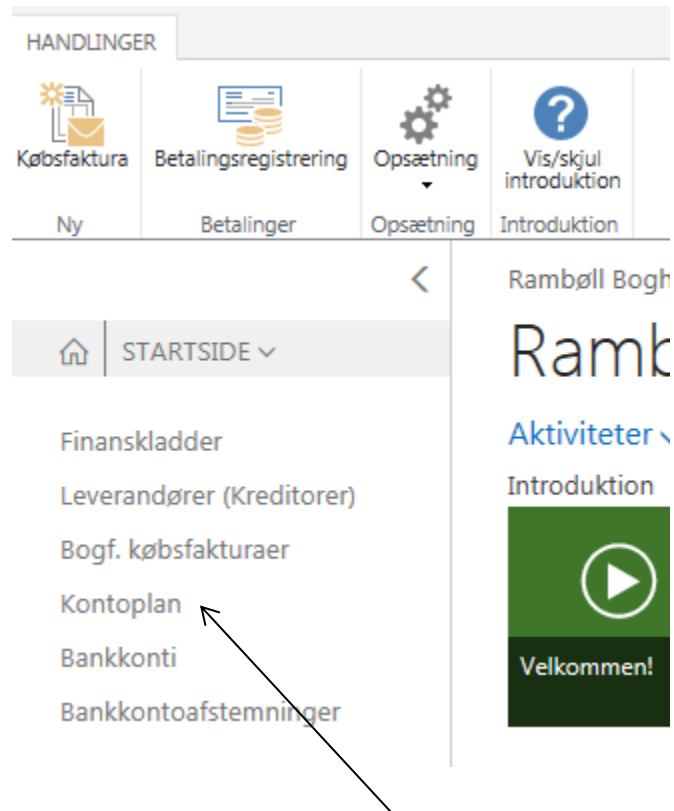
HANDLINGER

Købsfaktura
Ny

Betalingsregistrering
Betalinger

Opsætning
Opsætning

Vis/skjul introduktion
Introduktion

STARTSIDE

Finanskladder
Leverandører (Kreditorer)
Bogf. købsfakturaer
Kontoplan
Bankkonti
Bankkontoafstemninger

Rambøll Bogh

Ramb

Aktiviteter

Introduktion

Velkommen!